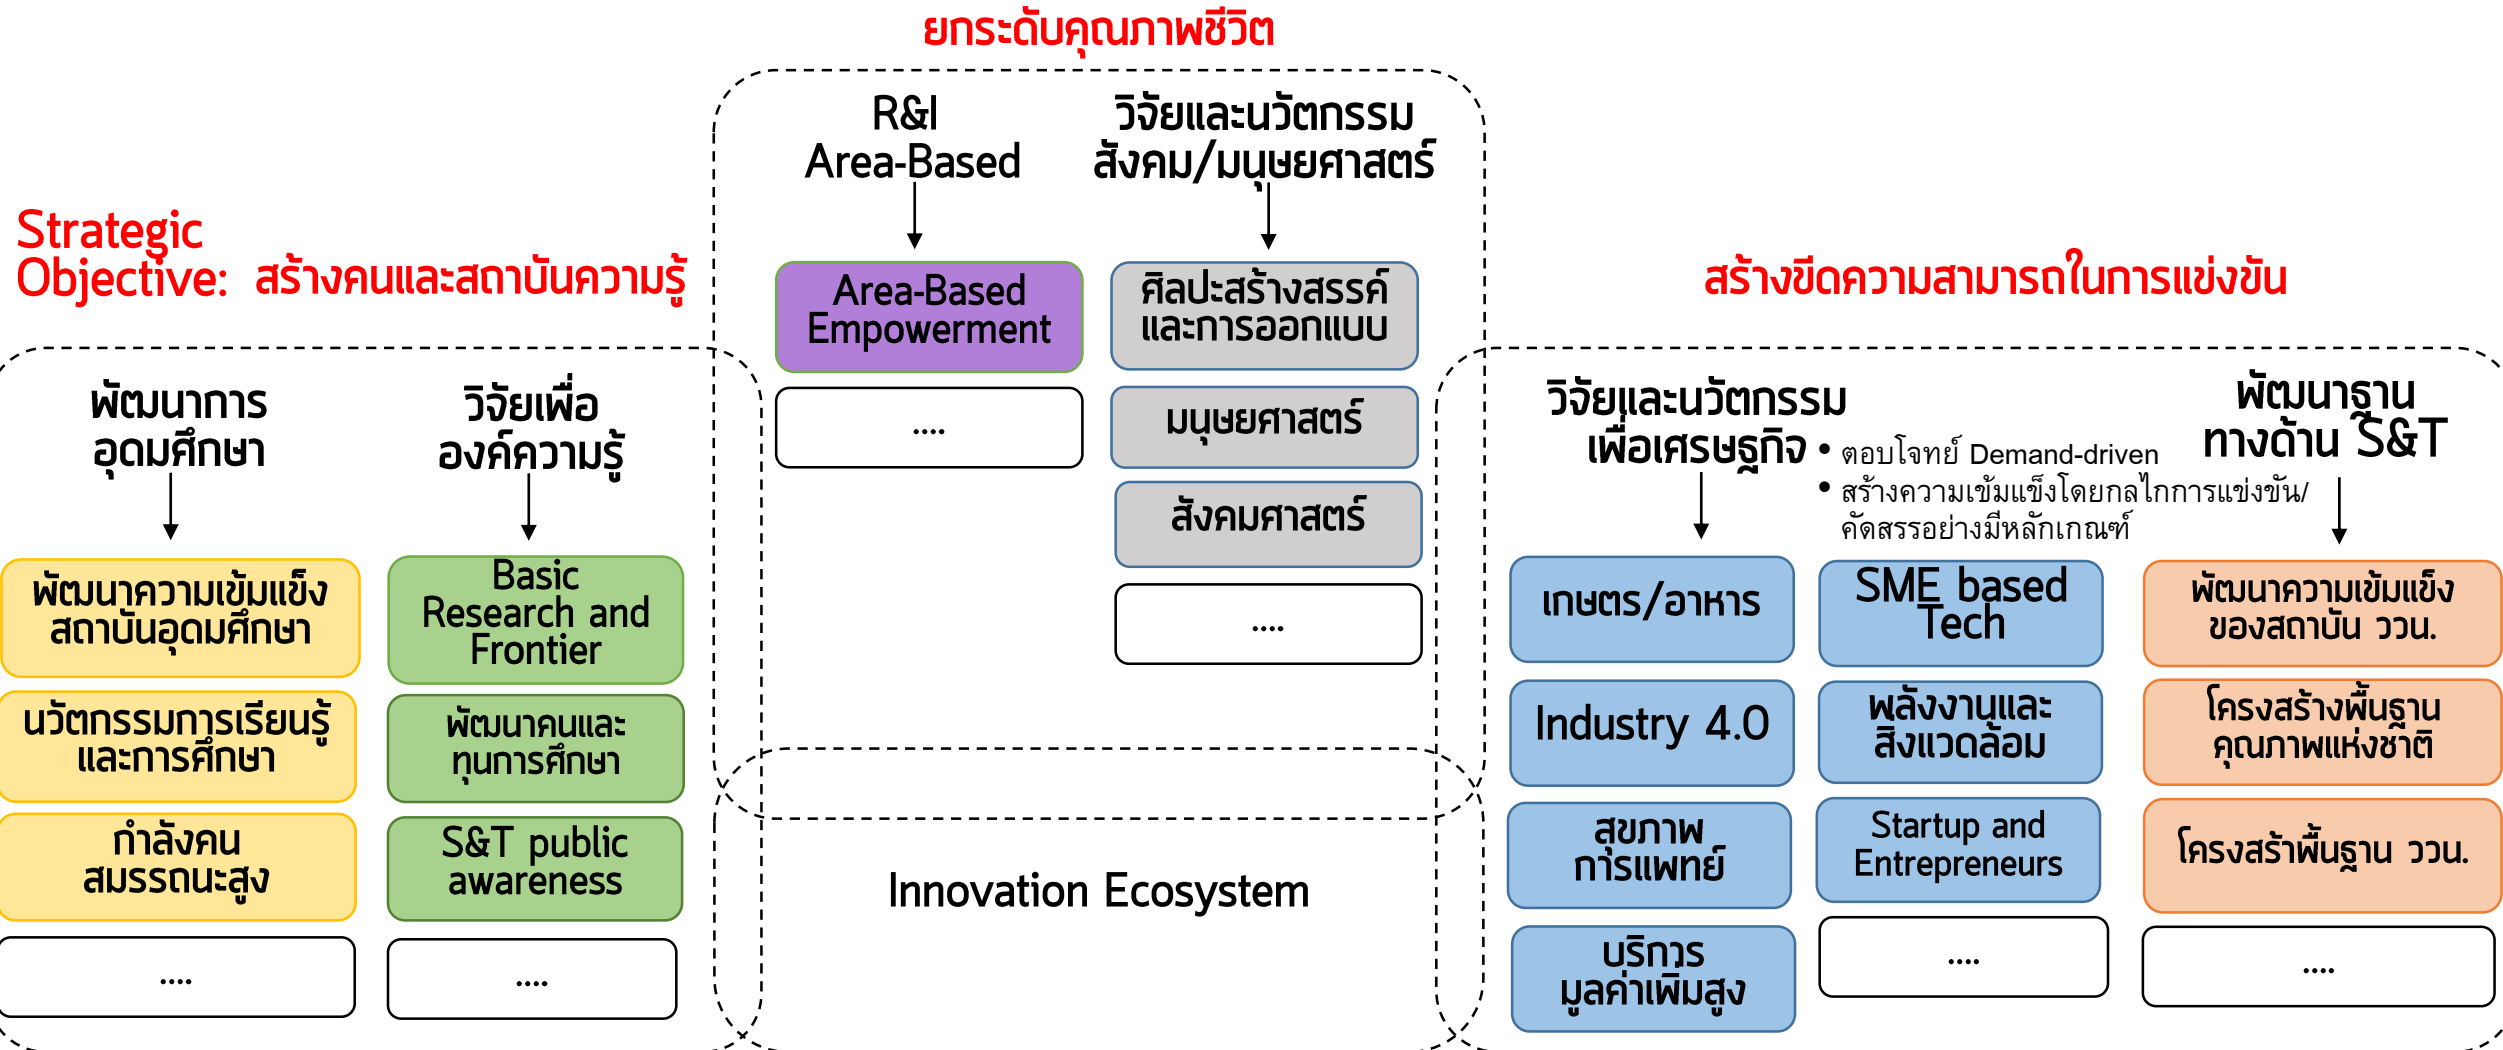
ยกระดับคุณภาพชีวิต

Strategic Objective: สร้างคนและสถาบันความรู้

R&I Area-Based

วิจัยและนวัตกรรม สังคม/มนุษยศาสตร์

Area-Based Empowerment

....

ศิลปะสร้างสรรค์และการออกแบบ

มนุษยศาสตร์

สังคมศาสตร์

....

สร้างขีดความสามารถในการแข่งขัน

พัฒนาการอุดมศึกษา

พัฒนาความเข้มแข็งสถาบันอุดมศึกษา

นวัตกรรมการเรียนรู้และการศึกษา

กำลังคนสมรรถนะสูง

....

วิจัยเพื่อองค์ความรู้

Basic Research and Frontier

พัฒนาคนและทุนการศึกษา

S&T public awareness

....

Innovation Ecosystem

วิจัยและนวัตกรรมเพื่อเศรษฐกิจ

• ตอบโจทย์ Demand-driven
• สร้างความเข้มแข็งโดยกลไกการแข่งขัน/คัดสรรอย่างมีหลักเกณฑ์

เกษตร/อาหาร

Industry 4.0

สุขภาพการแพทย์

บริการมูลค่าเพิ่มสูง

SME based Tech

พลังงานและสิ่งแวดล้อม

Startup and Entrepreneurs

....

พัฒนาฐานทางด้าน S&T

พัฒนาความเข้มแข็งของสถาบัน วว.

โครงสร้างพื้นฐานคุณภาพแห่งชาติ

โครงสร้าพื้นฐาน วว.

....